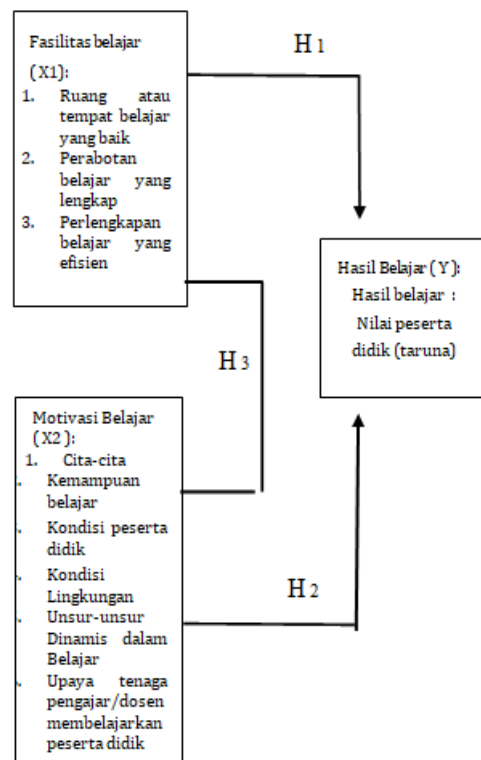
Fasilitas belajar
( X1):
1. Ruang atau tempat belajar yang baik
2. Perabotan belajar yang lengkap
3. Perlengkapan belajar yang efisien

H 1

Hasil Belajar ( Y):
Hasil belajar :
Nilai peserta didik (taruna)

H 3

Motivasi Belajar ( X2 ):
1. Cita-cita
. Kemampuan belajar
. Kondisi peserta didik
. Kondisi Lingkungan
. Unsur-unsur Dinamis dalam Belajar
. Upaya tenaga pengajar/dosen membelajarkan peserta didik

H 2